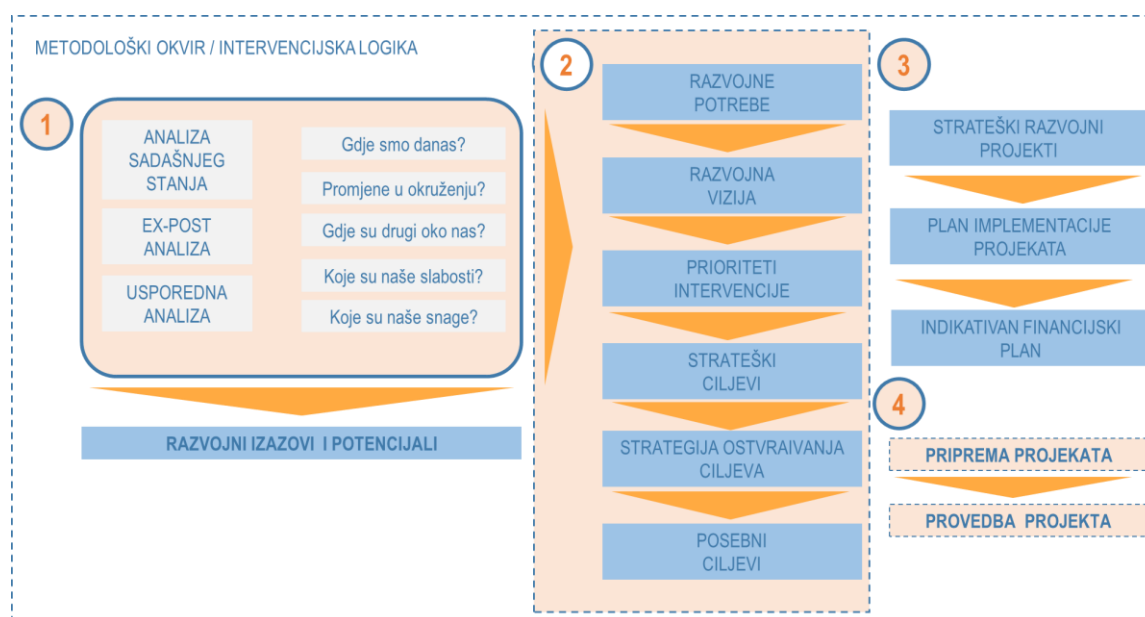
METODOLOŠKI OKVIR / INTERVENCIJSKA LOGIKA

1

ANALIZA SADAŠNJEG STANJA

EX-POST ANALIZA

USPOREDNA ANALIZA

Gdje smo danas?

Promjene u okruženju?

Gdje su drugi oko nas?

Koje su naše slabosti?

Koje su naše snage?

RAZVOJNI IZAZOVI I POTENCIJALI

2

RAZVOJNE POTREBE

RAZVOJNA VIZIJA

PRIORITETI INTERVENCIJE

STRATEŠKI CILJEVI

STRATEGIJA OSTVRAIVANJA CILJEVA

POSEBNI CILJEVI

3

STRATEŠKI RAZVOJNI PROJEKTI

PLAN IMPLEMENTACIJE PROJEKATA

INDIKATIVAN FINANCIJSKI PLAN

4

PRIPREMA PROJEKATA

PROVEDBA PROJEKTA